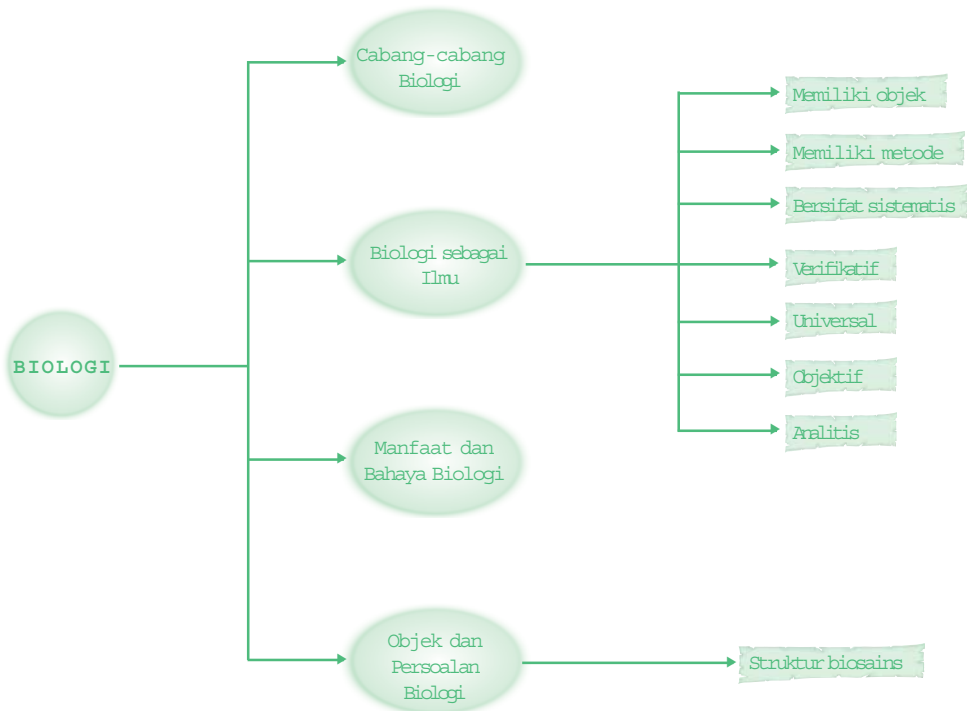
BIOLOGI

Cabang-cabang Biologi

Biologi sebagai Ilmu

Memiliki objek

Memiliki metode

Bersifat sistematis

Verifikatif

Universal

Objektif

Analitis

Manfaat dan Bahaya Biologi

Objek dan Persoalan Biologi

Struktur biosains